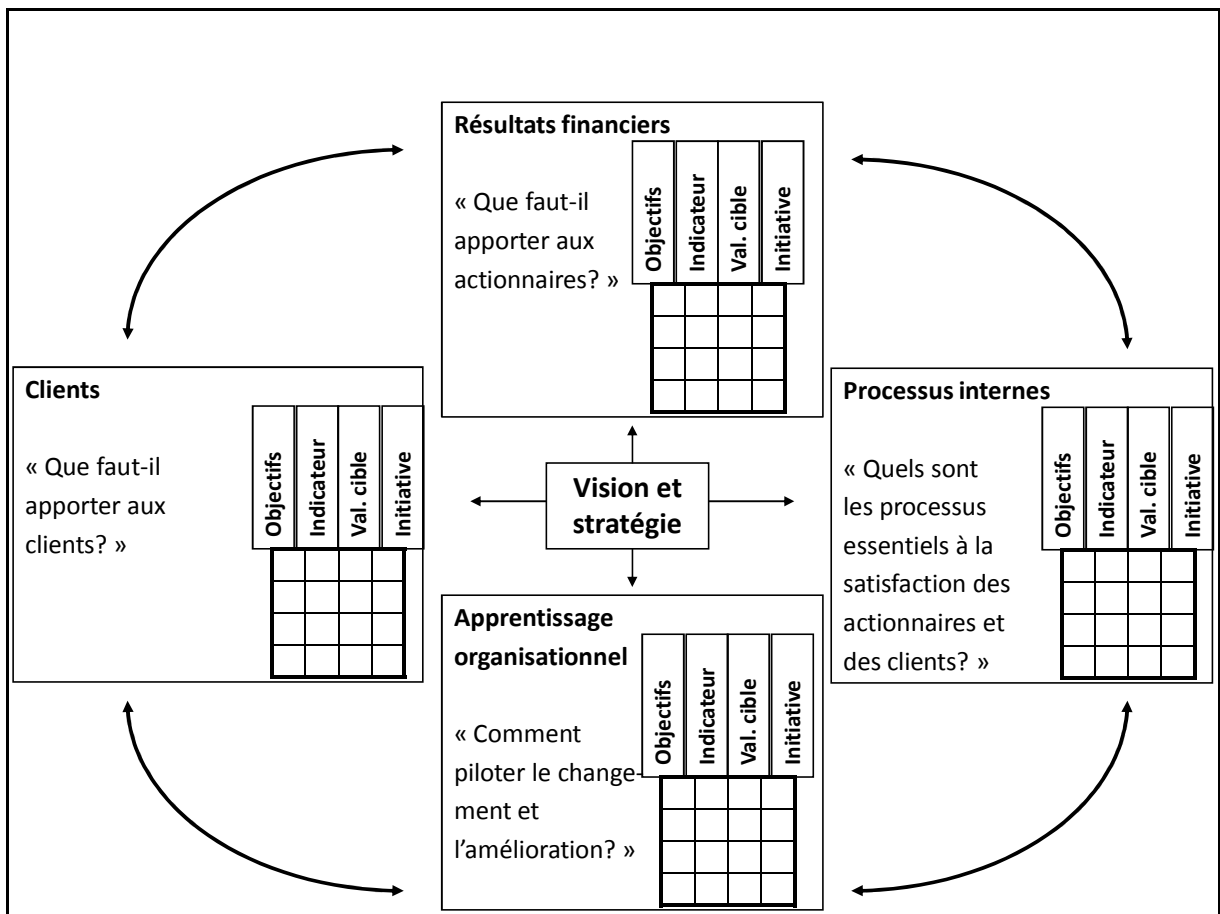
Résultats financiers

« Que faut-il apporter aux actionnaires? »

| Objectifs | Indicateur | Val. cible | Initiative |
|---|---|---|---|
| | | | |
| | | | |
| | | | |
| | | | |

Clients

« Que faut-il apporter aux clients? »

| Objectifs | Indicateur | Val. cible | Initiative |
|---|---|---|---|
| | | | |
| | | | |
| | | | |
| | | | |

Vision et stratégie

Processus internes

« Quels sont les processus essentiels à la satisfaction des actionnaires et des clients? »

| Objectifs | Indicateur | Val. cible | Initiative |
|---|---|---|---|
| | | | |
| | | | |
| | | | |
| | | | |

Apprentissage organisationnel

« Comment piloter le changement et l'amélioration? »

| Objectifs | Indicateur | Val. cible | Initiative |
|---|---|---|---|
| | | | |
| | | | |
| | | | |
| | | | |